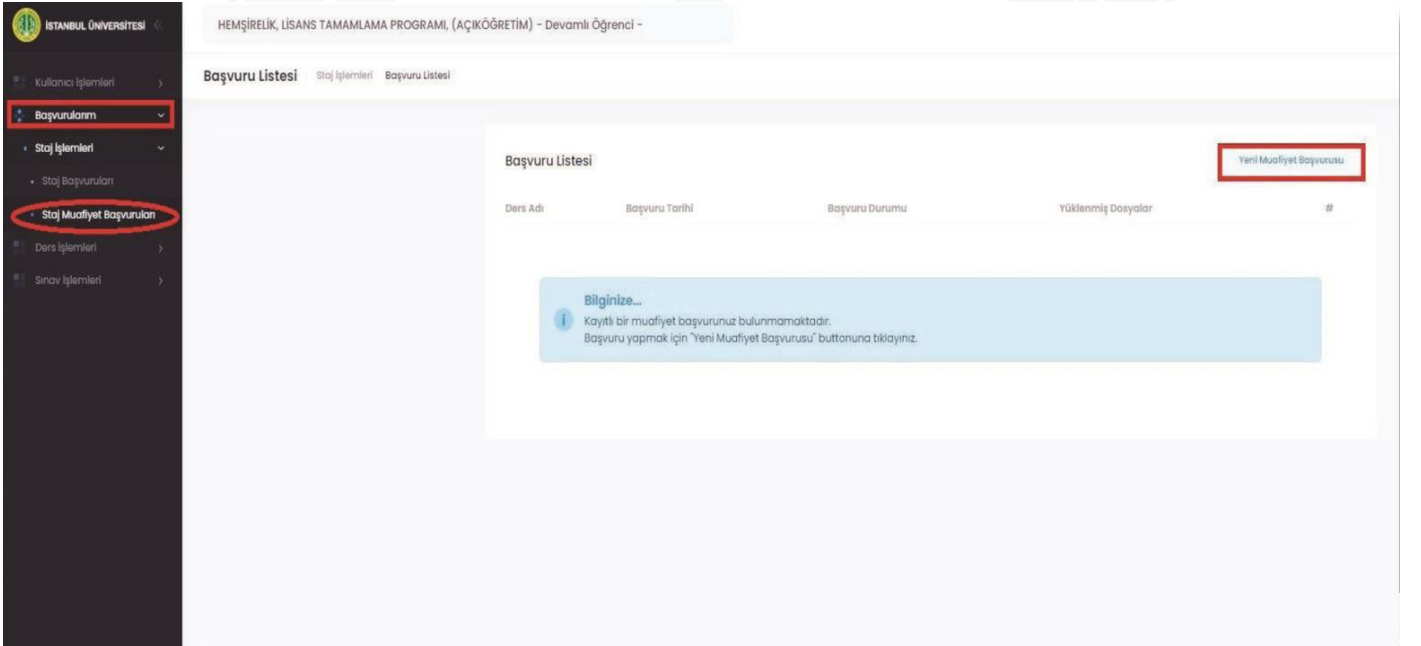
İSTANBUL ÜNİVERSİTESİ

Kullanıcı İşlemleri
Başvurularım
Staj İşlemleri
Staj Başvuruları
Staj Muafiyet Başvuruları
Ders İşlemleri
Sınav İşlemleri

HEMŞİRELİK, LİSANS TAMAMLAMA PROGRAMI, (AÇIKÖĞRETİM) - Devamlı Öğrenci -

Başvuru Listesi Staj İşlemleri Başvuru Listesi

Başvuru Listesi

Yeni Muafiyet Başvurusu

| Ders Adı | Başvuru Tarihi | Başvuru Durumu | Yüklenmiş Dosyalar | # |
|---|---|---|---|---|

Bilginize...
Kayıtlı bir muafiyet başvurunuz bulunmamaktadır.
Başvuru yapmak için "Yeni Muafiyet Başvurusu" buttonuna tıklayınız.